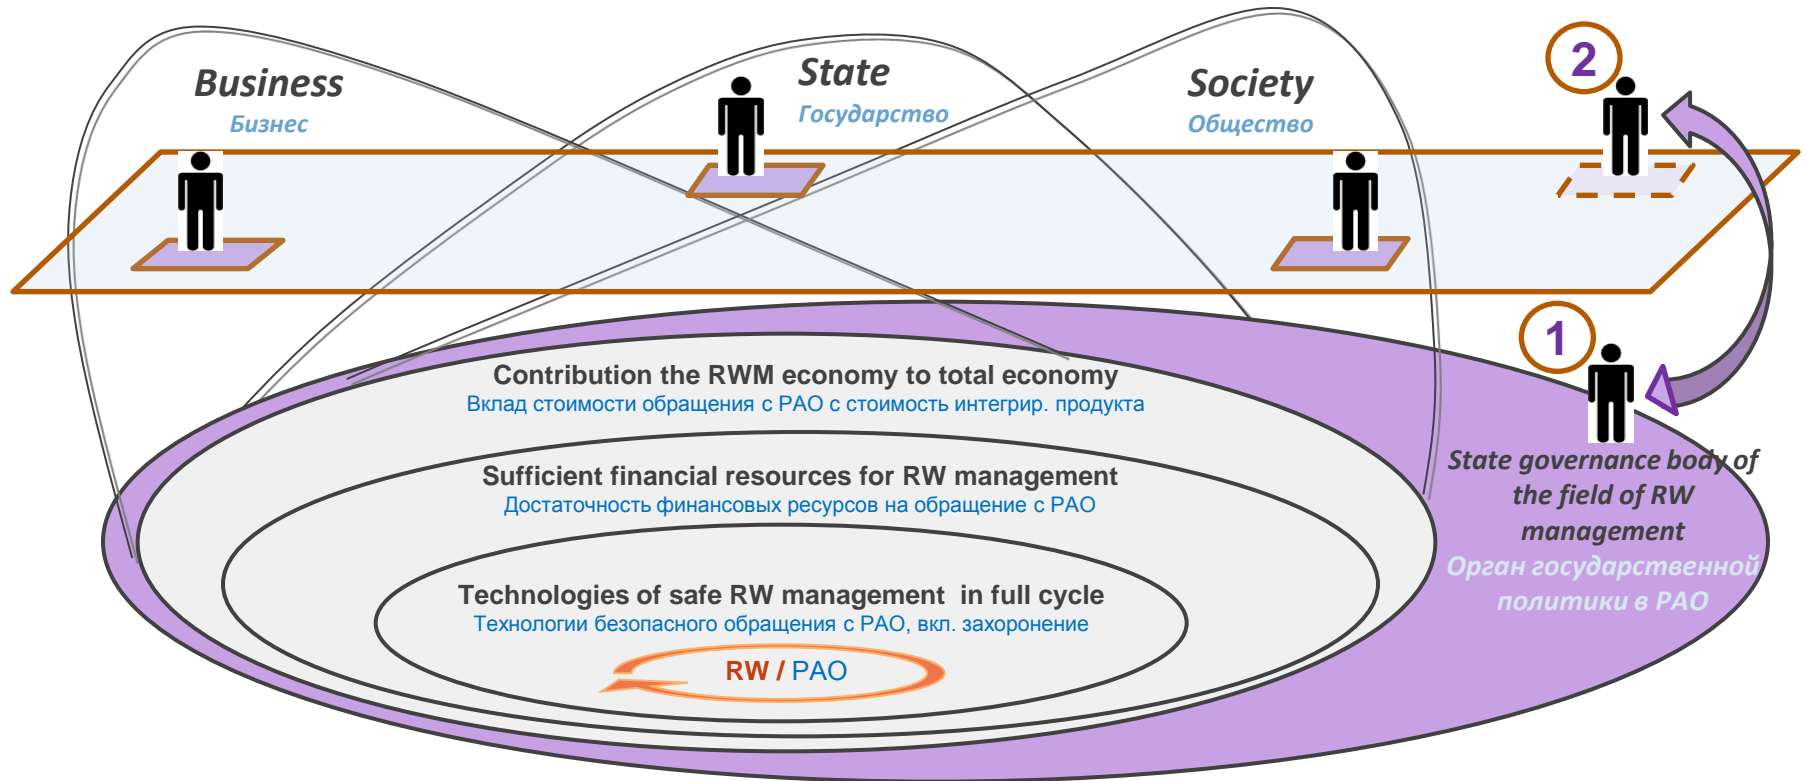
Business
Бизнес

State
Государство

Society
Общество

2

1

Contribution the RWM economy to total economy
Вклад стоимости обращения с РАО с стоимость интегрир. продукта

Sufficient financial resources for RW management
Достаточность финансовых ресурсов на обращение с РАО

Technologies of safe RW management in full cycle
Технологии безопасного обращения с РАО, вкл. захоронение

RW / PAO

State governance body of the field of RW management
Орган государственной политики в РАО